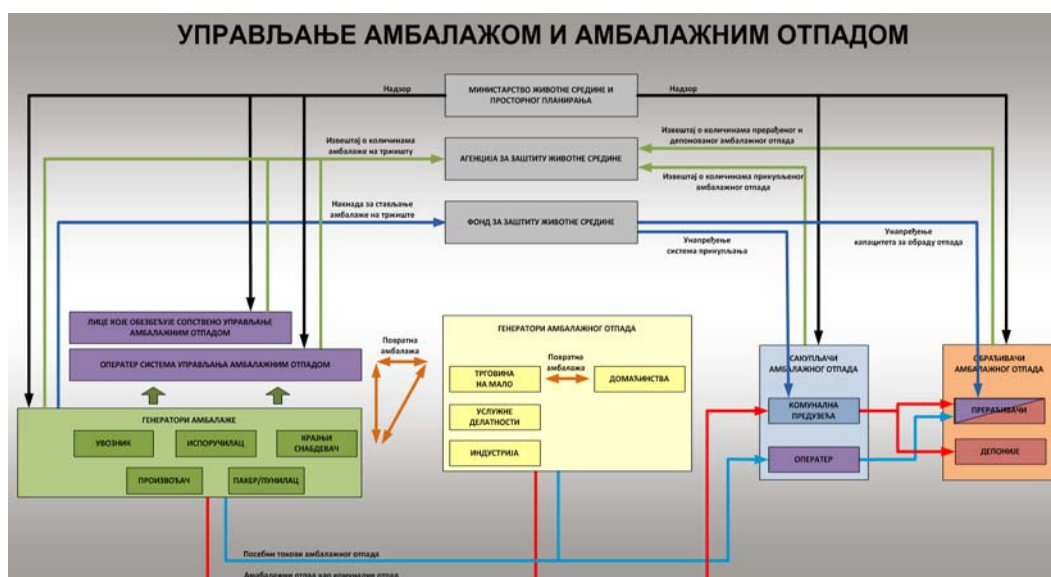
УПРАВЉАЊЕ АМБАЛАЖОМ И АМБАЛАЖНИМ ОТПАДОМ

МИНИСТАРСТВО ЖИВОТНЕ СРЕДИНЕ И ПРОСТОРНОГ ПЛАНИРАЊА

Надзор

Надзор

Извештај о количинама амбалаже на тржишту

АГЕНЦИЈА ЗА ЗАШТИТУ ЖИВОТНЕ СРЕДИНЕ

Извештај о количинама прерађеног и депонованог амбалажног отпада

Извештај о количинама прикупљеног амбалажног отпада

Накнада за стављање амбалаже на тржиште

ФОНД ЗА ЗАШТИТУ ЖИВОТНЕ СРЕДИНЕ

Унапређење система прикупљања

Унапређење капацитета за обраду отпада

ЛИЦЕ КОЈЕ ОБЕЗБЕЂУЈЕ СОПСТВЕНО УПРАВЉАЊЕ АМБАЛАЖНИМ ОТПАДОМ

ОПЕРАТЕР СИСТЕМА УПРАВЉАЊА АМБАЛАЖНИМ ОТПАДОМ

Повратна амбалажа

ГЕНЕРАТОРИ АМБАЛАЖНОГ ОТПАДА

ТРГОВИНА НА МАЛО

Повратна амбалажа

ДОМАЋИНСТВА

УСЛУЖНЕ ДЕЛАТНОСТИ

ИНДУСТРИЈА

САКУПЉАЧИ АМБАЛАЖНОГ ОТПАДА

КОМУНАЛНА ПРЕДУЗЕЋА

ОПЕРАТЕР

ОБРАЂИВАЧИ АМБАЛАЖНОГ ОТПАДА

ПРЕРАЂИВАЧИ

ДЕПОНИЈЕ

ГЕНЕРАТОРИ АМБАЛАЖЕ

УВОЗНИК

ИСПОРУЧИЛАЦ

КРАЈЊИ СНАБДЕВАЧ

ПРОИЗВОЂАЧ

ПАКЕР/ПУНИЛАЦ

Посебни токови амбалажног отпада

Амбалажни отпад као комунални отпад